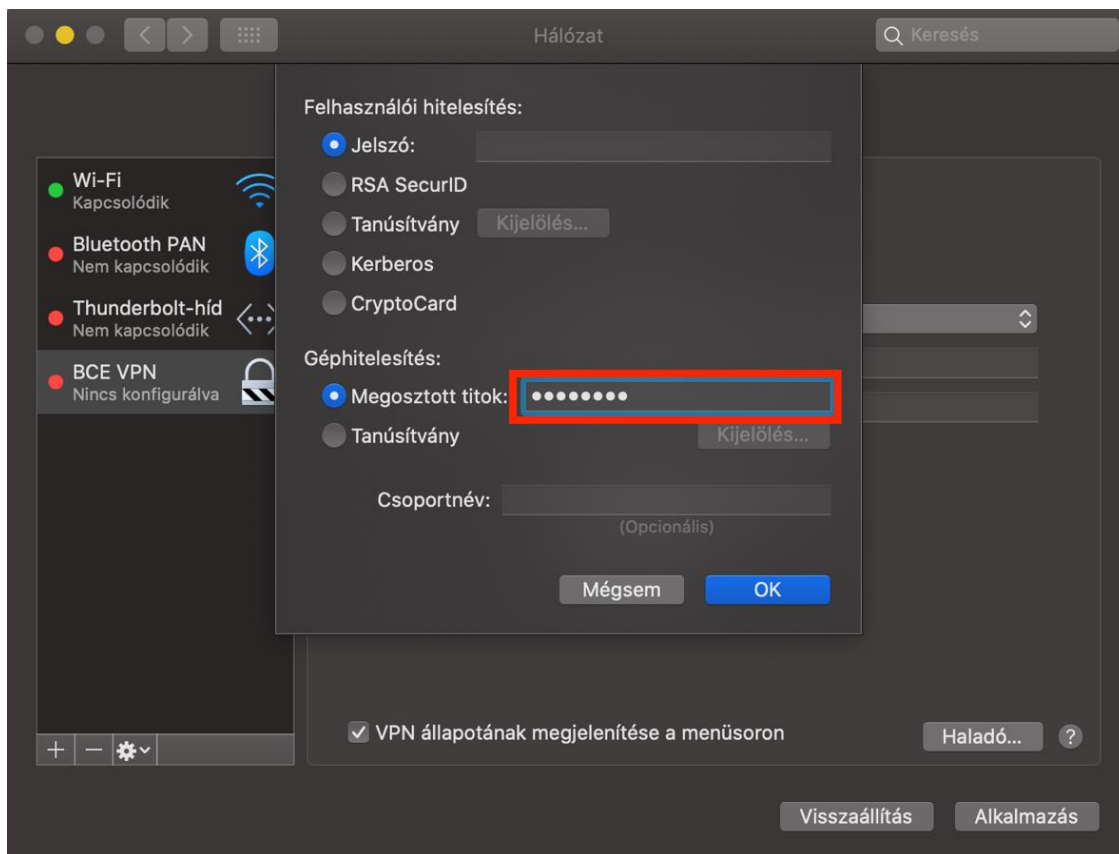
Hálózat

Keresés

Wi-Fi
Kapcsolódik

Bluetooth PAN
Nem kapcsolódik

Thunderbolt-híd
Nem kapcsolódik

BCE VPN
Nincs konfigurálva

Felhasználói hitelesítés:

Jelszó:

RSA SecurID

Tanúsítvány Kijelölés...

Kerberos

CryptoCard

Géphitelesítés:

Megosztott titok: ••••••••

Tanúsítvány Kijelölés...

Csoportnév:

(Opcionális)

Mégsem OK

VPN állapotának megjelenítése a menüsoron

Haladó... ?

Visszaállítás Alkalmazás